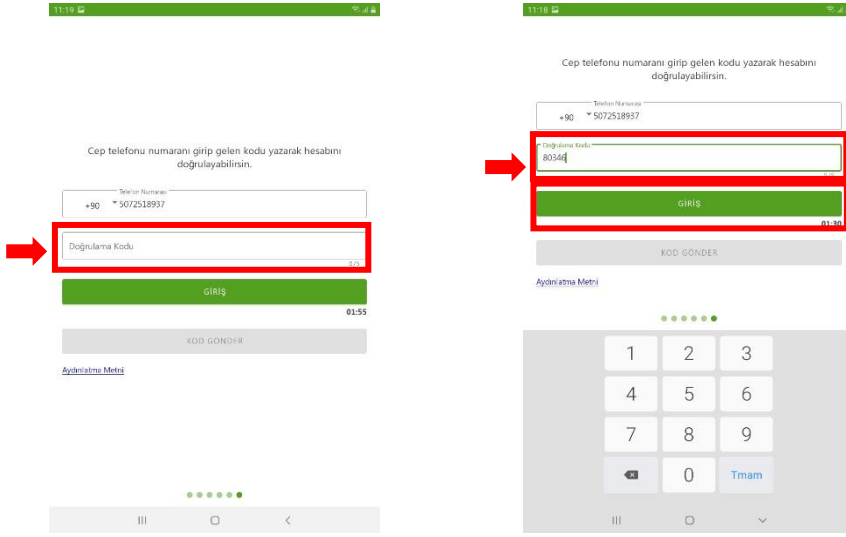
11:19

Cep telefonu numaranı girip gelen kodu yazarak hesabını doğrulayabilirsin.

Telefon Numarası
+90 5072518937

Doğrulama Kodu
0/5

GİRİŞ

01:55

KOD GÖNDER

Aydınlatma Metni

11:18

Cep telefonu numaranı girip gelen kodu yazarak hesabını doğrulayabilirsin.

Telefon Numarası
+90 5072518937

Doğrulama Kodu
80346
5/5

GİRİŞ

01:30

KOD GÖNDER

Aydınlatma Metni

| 1 | 2 | 3 |
|---|---|---|
| 4 | 5 | 6 |
| 7 | 8 | 9 |
|  | 0 | Tmam |